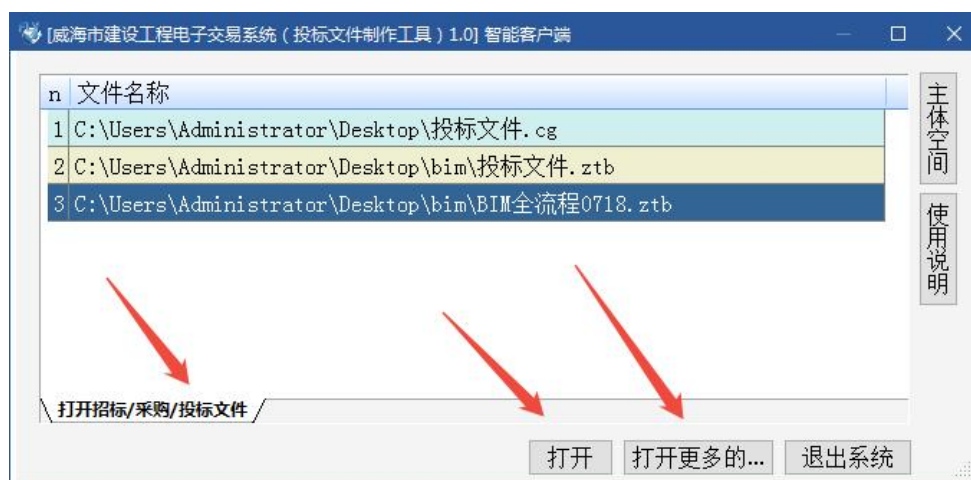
[威海市建设工程电子交易系统（投标文件制作工具）1.0] 智能客户端

| n | 文件名称 |
|---|---|
| 1 | C:\Users\Administrator\Desktop\投标文件.cg |
| 2 | C:\Users\Administrator\Desktop\bim\投标文件.ztb |
| 3 | C:\Users\Administrator\Desktop\bim\BIM全流程0718.ztb |

主体空间

使用说明

打开招标/采购/投标文件

打开

打开更多的...

退出系统